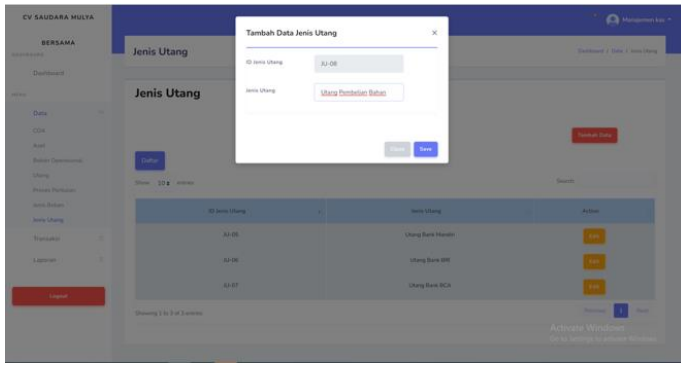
CV SAUDARA MULYA

BERSAMA

Dashboard

Data

COA

Aset

Bahan Operasional

Utang

Proses Pelunasan

Jenis Beban

Jenis Utang

Transaksi

Laporan

Logout

Manajemen Ke

Jenis Utang

Dashboard / Data / Jenis Utang

Jenis Utang

Tambah Data

Daftar

Show 10 entries

Search:

| ID Jenis Utang | Jenis Utang | Action |
|---|---|---|
| JU-05 | Utang Bank Mandiri | Edit |
| JU-06 | Utang Bank BRI | Edit |
| JU-07 | Utang Bank BCA | Edit |

Showing 1 to 3 of 3 entries

Previous 1 Next

Activate Windows
Go to Settings to activate Windows.

Tambah Data Jenis Utang ×

ID Jenis Utang JU-08

Jenis Utang Utang Pembelian Bahan

Close Save